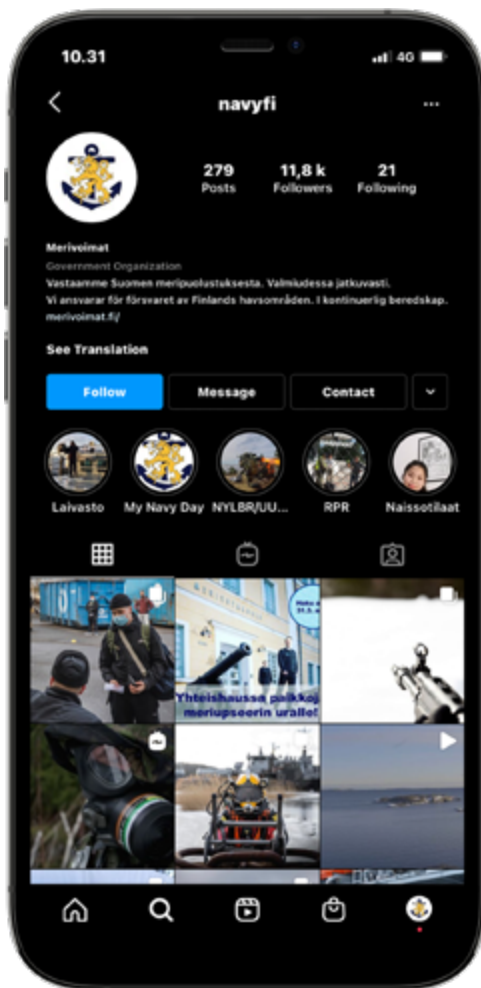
10.31

4G

navyfi

279
Posts

11,8 k
Followers

21
Following

Merivoimat
Government Organization
Vastaamme Suomen meripuolustuksesta. Valmiudessa jatkuvasti.
Vi ansvarar för försvaret av Finlands havsområden. I kontinuerlig beredskap.
merivoimat.fi/

See Translation

Follow
Message
Contact

Laivasto
My Navy Day
NYLBR/UU...
RPR
Naissotilaat

Yhteishaussa paikkoja meriupseerin uralle!